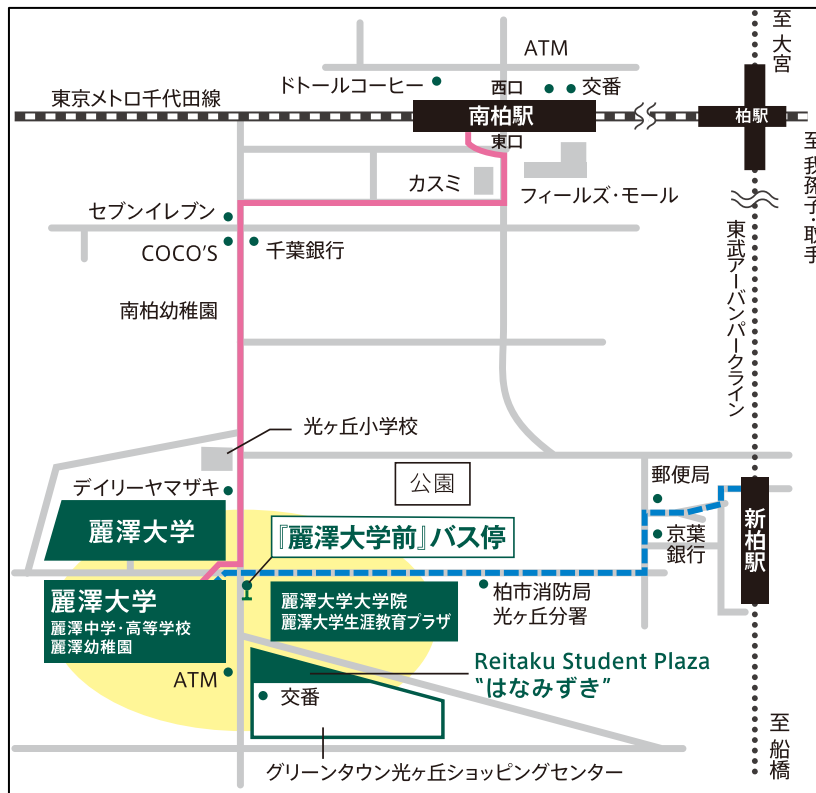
至
大宮

ATM
ドトールコーヒー
西口
交番
東京メトロ千代田線
南柏駅
柏駅
東口
至
我孫子・取手
カスミ
フィールズ・モール
セブンイレブン
COCO'S
千葉銀行
東武アーバンパークライン
南柏幼稚園
光ヶ丘小学校
公園
郵便局
デイリーヤマザキ
麗澤大学
京葉銀行
新柏駅
『麗澤大学前』バス停
麗澤大学
麗澤中学・高等学校
麗澤幼稚園
麗澤大学大学院
麗澤大学生涯教育プラザ
柏市消防局
光ヶ丘分署
ATM
Reitaku Student Plaza
"はなみずき"
交番
グリーンタウン光ヶ丘ショッピングセンター
至
船橋